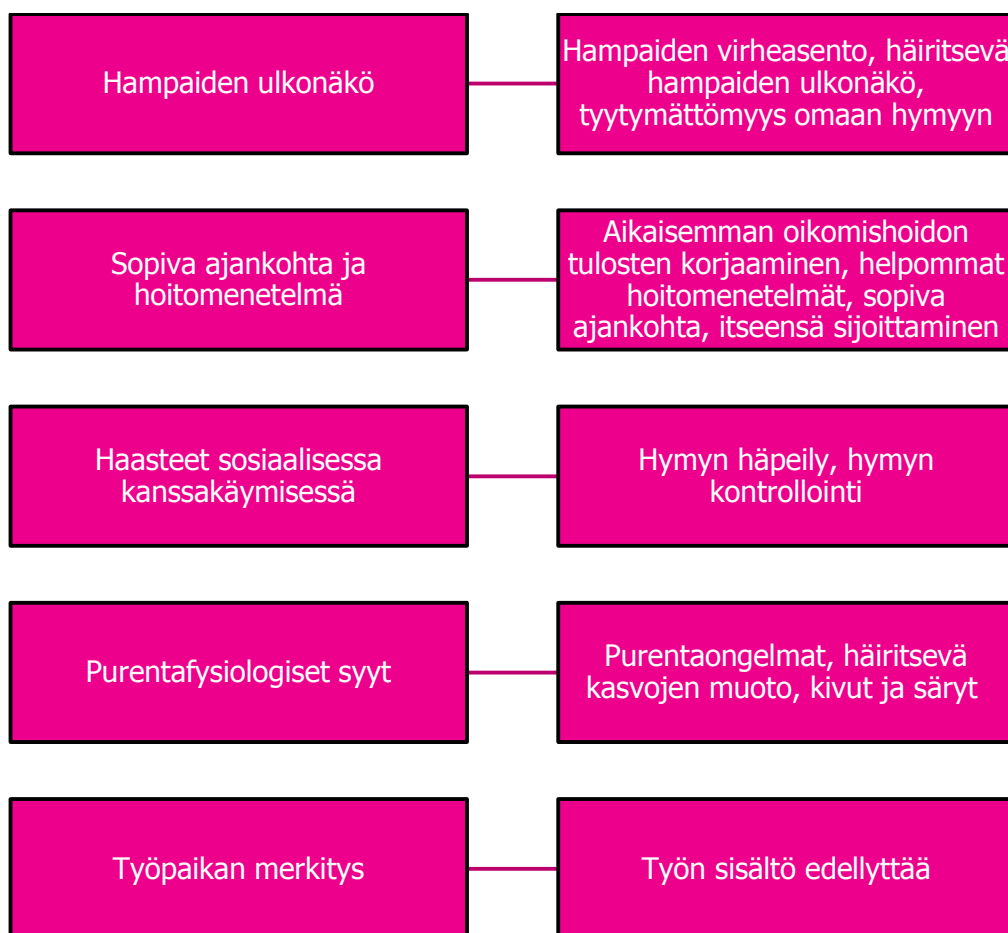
Hampaiden ulkonäkö

Hampaiden virheasento, häiritsevä hampaiden ulkonäkö, tyytymättömyys omaan hymyyn

Sopiva ajankohta ja hoitomenetelmä

Aikaisemman oikomishoidon tulosten korjaaminen, helpommat hoitomenetelmät, sopiva ajankohta, itseensä sijoittaminen

Haasteet sosiaalisessa kanssakäymisessä

Hymyn häpeily, hymyn kontrollointi

Purentafysiologiset syyt

Purentaongelmat, häiritsevä kasvojen muoto, kivut ja säryt

Työpaikan merkitys

Työn sisältö edellyttää